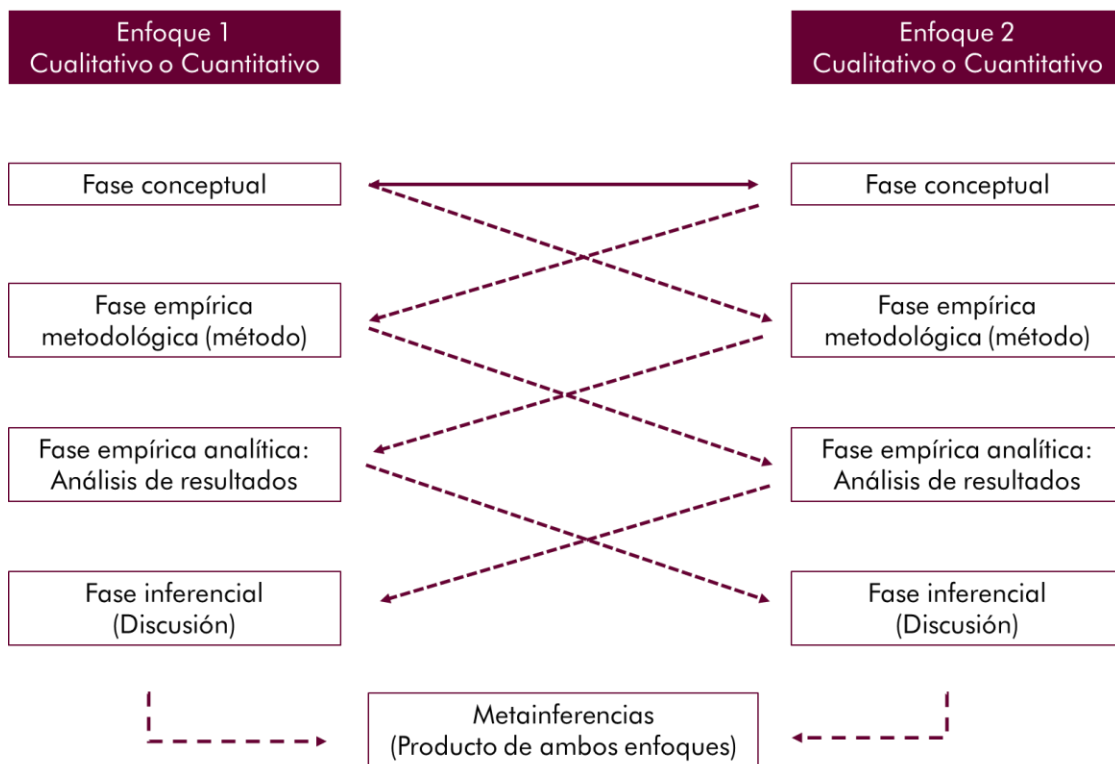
Enfoque 1
Cualitativo o Cuantitativo

Enfoque 2
Cualitativo o Cuantitativo

Fase conceptual

Fase conceptual

Fase empírica metodológica (método)

Fase empírica metodológica (método)

Fase empírica analítica: Análisis de resultados

Fase empírica analítica: Análisis de resultados

Fase inferencial (Discusión)

Fase inferencial (Discusión)

Metainferencias (Producto de ambos enfoques)